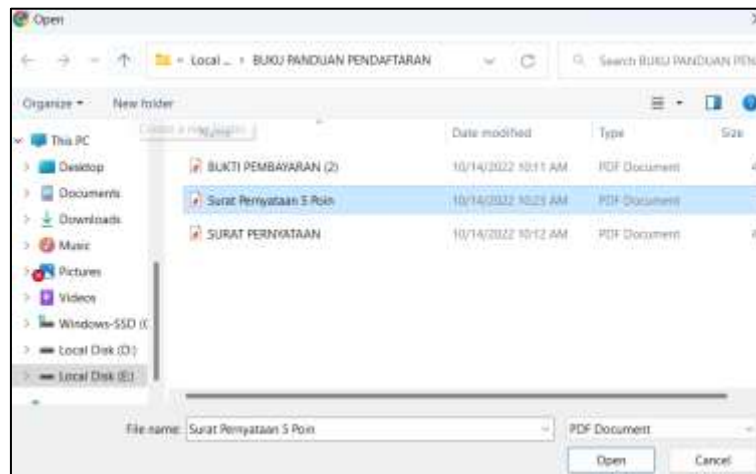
Open

Local ... › BUKU PANDUAN PENDAFTARAN

Search BUKU PANDUAN PEN

Organize ▾ New folder

This PC
Desktop
Documents
Downloads
Music
Pictures
Videos
Windows-SSD (C
Local Disk (D:)
Local Disk (E:)

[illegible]

Date modified
Type
Size

BUKTI PEMBAYARAN (2) 10/14/2022 10:11 AM PDF Document
Surat Pernyataan 5 Poin 10/14/2022 10:23 AM PDF Document
SURAT PERNYATAAN 10/14/2022 10:12 AM PDF Document

File name: Surat Pernyataan 5 Poin

PDF Document

Open
Cancel